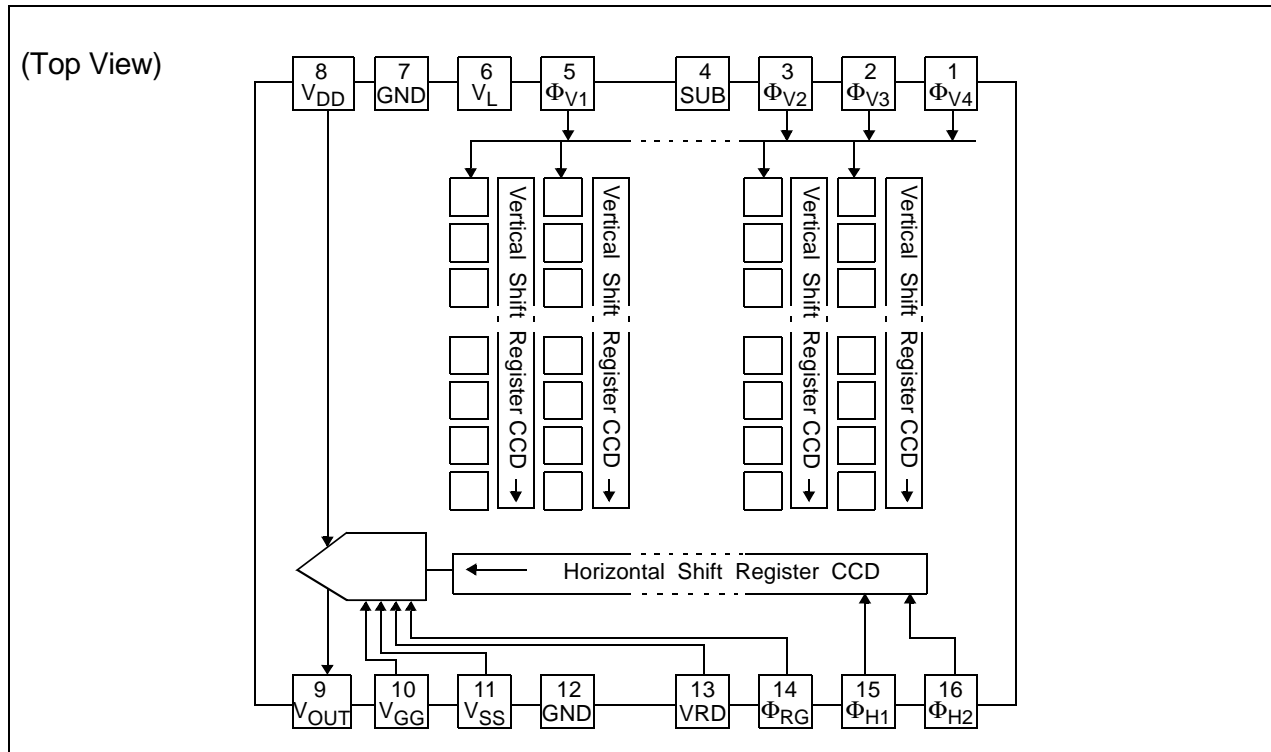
(Top View)

8 $V_{DD}$
7 GND
6 $V_L$
5 $\Phi_{V1}$
4 SUB
3 $\Phi_{V2}$
2 $\Phi_{V3}$
1 $\Phi_{V4}$

Vertical Shift Register CCD
Vertical Shift Register CCD
Vertical Shift Register CCD
Vertical Shift Register CCD

Horizontal Shift Register CCD

9 $V_{OUT}$
10 $V_{GG}$
11 $V_{SS}$
12 GND
13 VRD
14 $\Phi_{RG}$
15 $\Phi_{H1}$
16 $\Phi_{H2}$